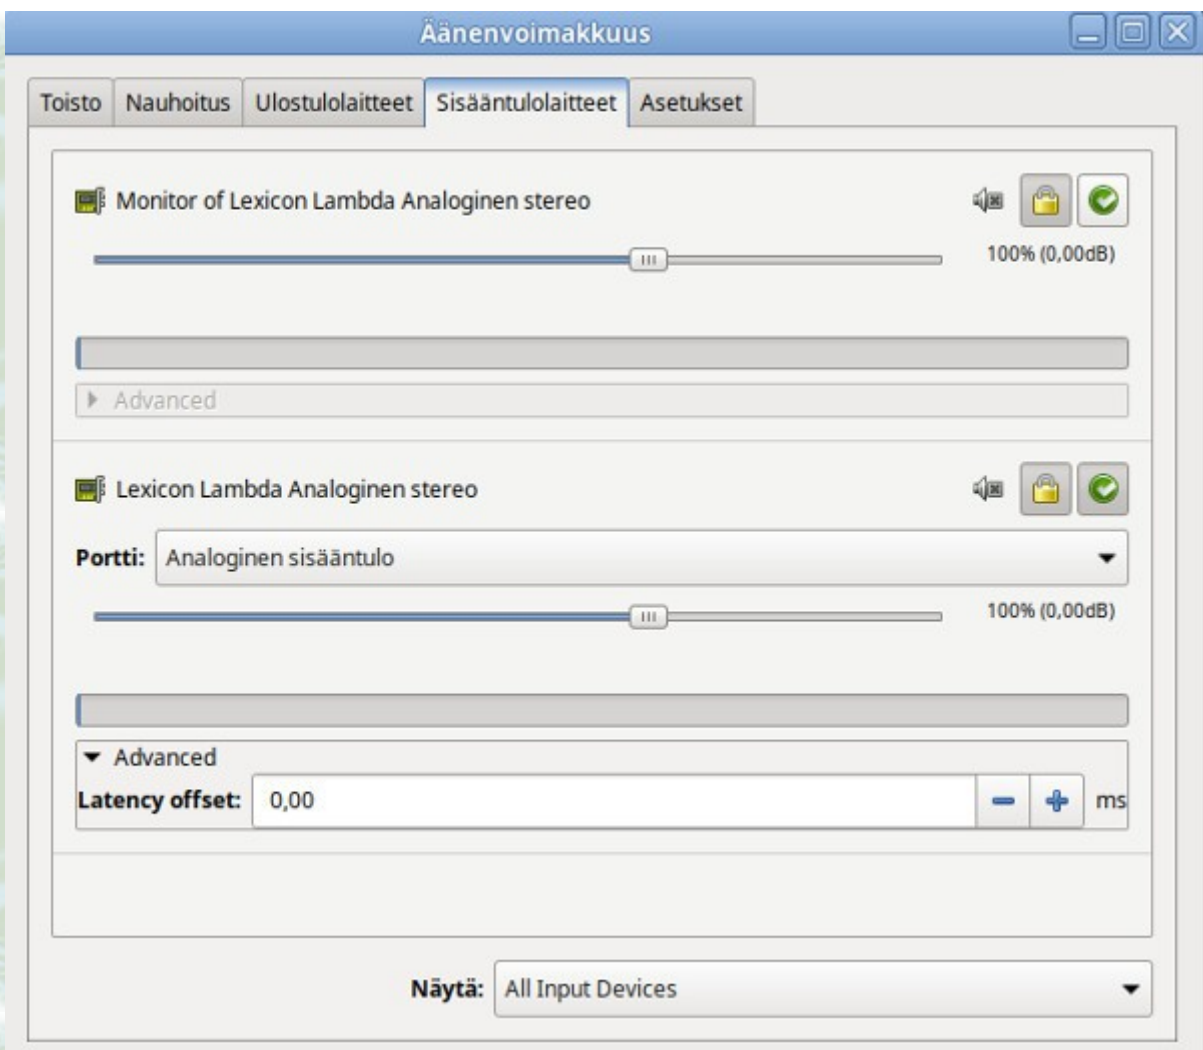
Äänenvoimakkuus

Toisto | Nauhoitus | Ulostulolaitteet | Sisääntulolaitteet | Asetukset

Monitor of Lexicon Lambda Analoginen stereo

100% (0,00dB)

Advanced

Lexicon Lambda Analoginen stereo

Portti: Analoginen sisääntulo

100% (0,00dB)

Advanced

Latency offset: 0,00 ms

Näytä: All Input Devices